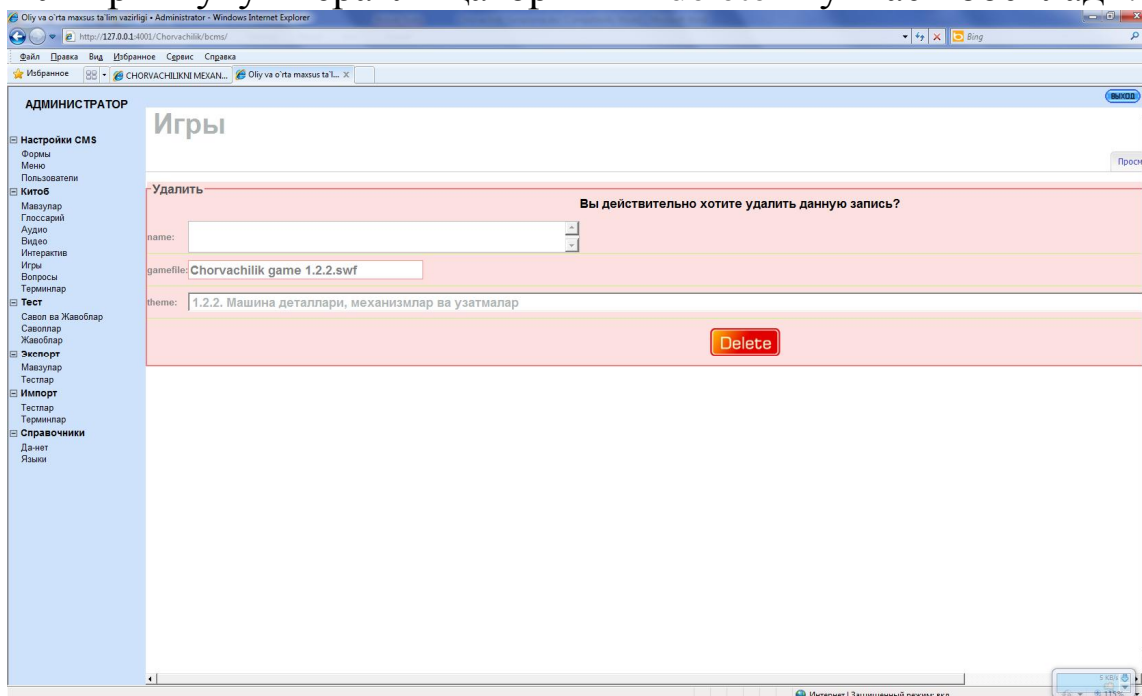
Oliy va o'rta maxsus ta'lim vazirligi - Administrator - Windows Internet Explorer

http://127.0.0.1:4001/Chorvachilik/bcms/

Bing

Файл Правка Вид Избранное Сервис Справка

Избранное CHORVACHILIKNI MEXAN... Oliy va o'rta maxsus ta'l...

АДМИНИСТРАТОР

выход

Игры

Просм

Настройки CMS
Формы
Меню
Пользователи
Китоб
Мавзулар
Глоссарий
Аудио
Видео
Интерактив
Игры
Вопросы
Терминлар
Тест
Савол ва Жавоблар
Саволлар
Жавоблар
Экспорт
Мавзулар
Тестлар
Импорт
Тестлар
Терминлар
Справочники
Да-нет
Языки

Удалить

Вы действительно хотите удалить данную запись?

name:

gamefile: Chorvachilik game 1.2.2.swf

theme: 1.2.2. Машина деталлари, механизмлар ва узатмалар

Delete

Интернет | Защищенный режим: вкл

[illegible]